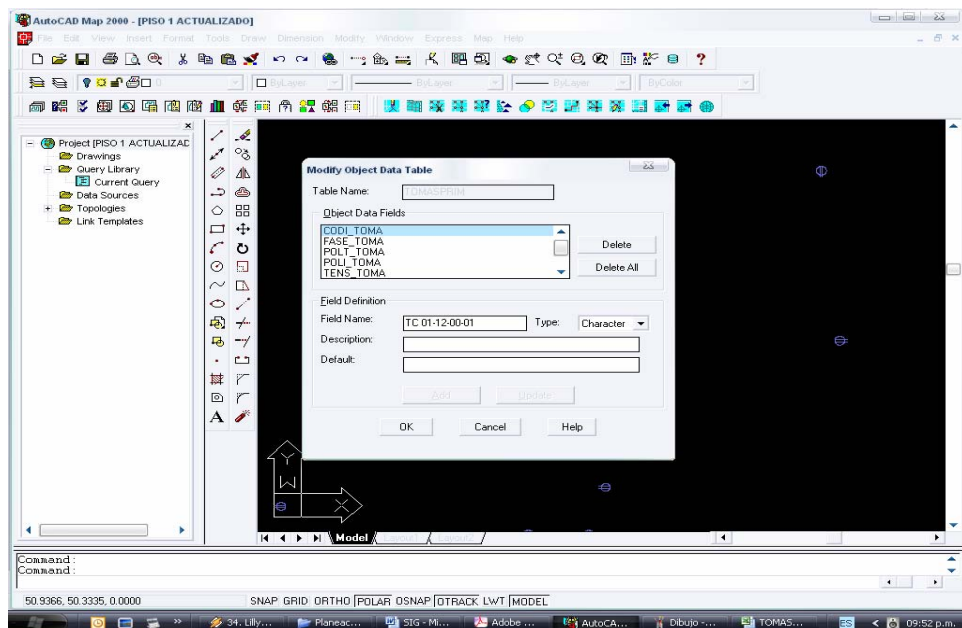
AutoCAD Map 2000 - [PISO 1 ACTUALIZADO]

File Edit View Insert Format Tools Draw Dimension Modify Window Express Map Help

ByLayer ByLayer ByLayer ByColor

Project [PISO 1 ACTUALIZAD
Drawings
Query Library
Current Query
Data Sources
Topologies
Link Templates

Modify Object Data Table

Table Name: TOMASPRIM

Object Data Fields

CODI_TOMA
FASE_TOMA
POLT_TOMA
POLI_TOMA
TENS_TOMA

Delete
Delete All

Field Definition

Field Name: TC 01-12-00-01
Type: Character
Description:
Default:

Add
Update

OK
Cancel
Help

Model Layout1 Layout2

Command:
Command:

50.9366, 50.3335, 0.0000

SNAP GRID ORTHO POLAR OSNAP OTRACK LWT MODEL

34. Lilly... Planeac... SIG - Mi... Adobe ... AutoCA... Dibujo -... TOMAS... ES 09:52 p.m.